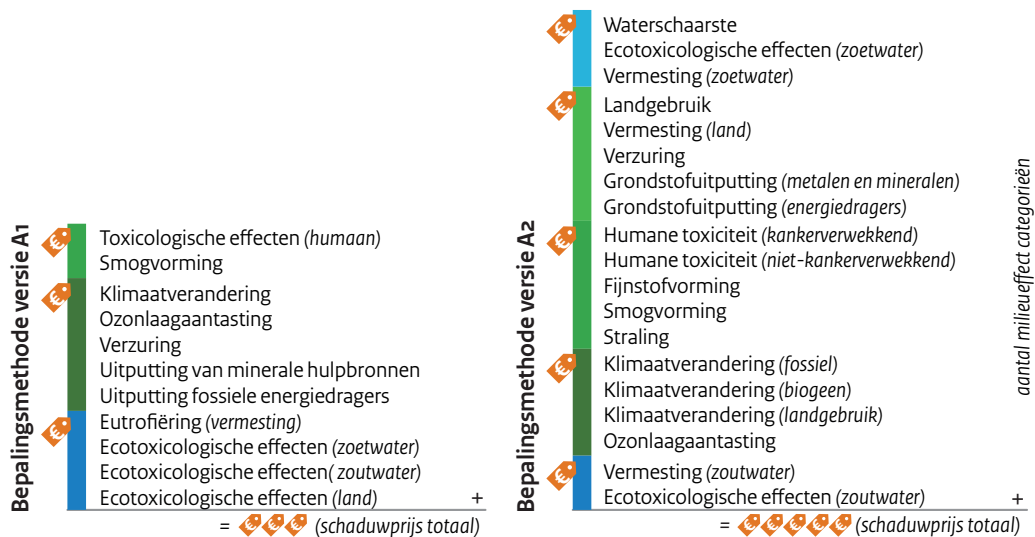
Bepalingsmethode versie A1

Toxicologische effecten *(humaan)*
Smogvorming

Klimaatverandering
Ozonlaagaantasting
Verzuring
Uitputting van minerale hulpbronnen
Uitputting fossiele energiedragers

Eutrofiëring *(vermesting)*
Ecotoxicologische effecten *(zoetwater)*
Ecotoxicologische effecten( *zoutwater)*
Ecotoxicologische effecten *(land)*
+

= *(schaduwprijs totaal)*

Bepalingsmethode versie A2

Waterschaarste
Ecotoxicologische effecten *(zoetwater)*
Vermesting *(zoetwater)*

Landgebruik
Vermesting *(land)*
Verzuring
Grondstofuitputting *(metalen en mineralen)*
Grondstofuitputting *(energiedragers)*

Humane toxiciteit *(kankerverwekkend)*
Humane toxiciteit *(niet-kankerverwekkend)*
Fijnstofvorming
Smogvorming
Straling

Klimaatverandering *(fossiel)*
Klimaatverandering *(biogeen)*
Klimaatverandering *(landgebruik)*
Ozonlaagaantasting

Vermesting *(zoutwater)*
Ecotoxicologische effecten *(zoutwater)*
+

= *(schaduwprijs totaal)*

*aantal milieueffect categorieën*